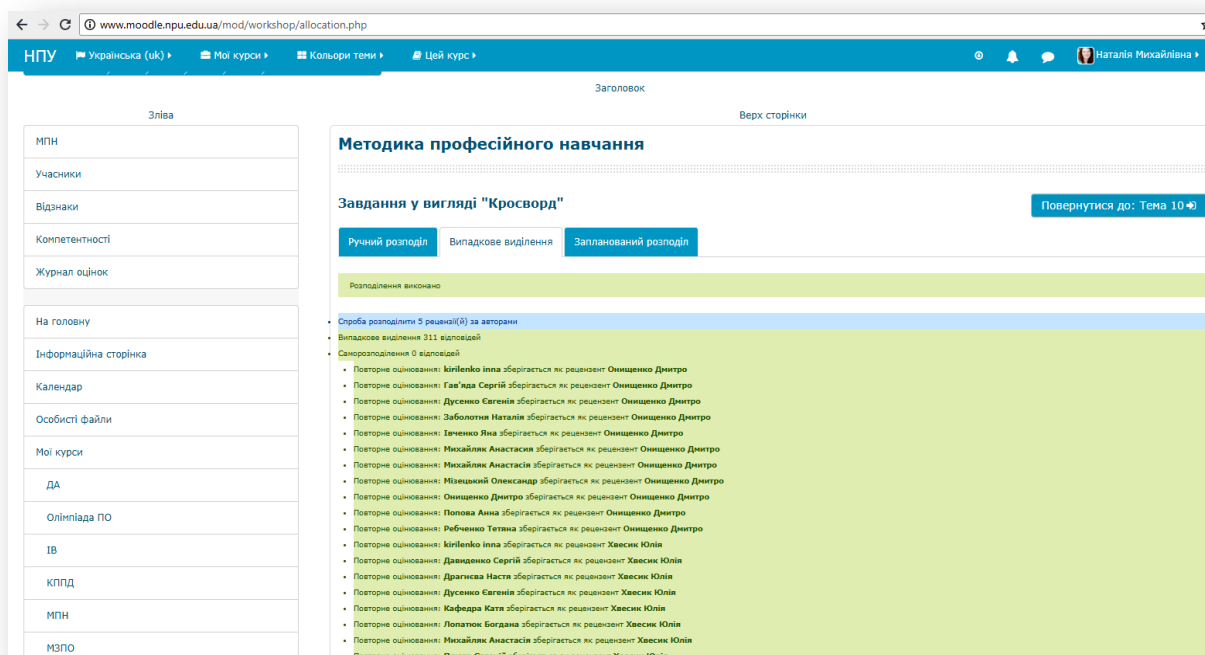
www.moodle.npu.edu.ua/mod/workshop/allocation.php

НПУ Українська (uk) Мої курси Кольори теми Цей курс Наталія Михайлівна

Заголовок

Зліва

МПН
Учасники
Відзнаки
Компетентності
Журнал оцінок

На головну
Інформаційна сторінка
Календар
Особисті файли
Мої курси
ДА
Олімпіада ПО
ІВ
КППД
МПН
МЗПО

Верх сторінки

Методика професійного навчання

Завдання у вигляді "Кросворд"

Повернутися до: Тема 10

Ручний розподіл Випадкове виділення Запланований розподіл

Розподілення виконано

- Спроба розподілити 5 рецензі(й) за авторами
- Випадкове виділення 311 відповідей
- Саморозподілення 0 відповідей
  - Повторне оцінювання: kirilenko inna зберігається як рецензент Онищенко Дмитро
  - Повторне оцінювання: Гав'яда Сергій зберігається як рецензент Онищенко Дмитро
  - Повторне оцінювання: Дусенко Євгенія зберігається як рецензент Онищенко Дмитро
  - Повторне оцінювання: Заболотня Наталія зберігається як рецензент Онищенко Дмитро
  - Повторне оцінювання: Івченко Яна зберігається як рецензент Онищенко Дмитро
  - Повторне оцінювання: Михайляк Анастасія зберігається як рецензент Онищенко Дмитро
  - Повторне оцінювання: Михайляк Анастасія зберігається як рецензент Онищенко Дмитро
  - Повторне оцінювання: Мізецький Олександр зберігається як рецензент Онищенко Дмитро
  - Повторне оцінювання: Онищенко Дмитро зберігається як рецензент Онищенко Дмитро
  - Повторне оцінювання: Попова Анна зберігається як рецензент Онищенко Дмитро
  - Повторне оцінювання: Ребченко Тетяна зберігається як рецензент Онищенко Дмитро
  - Повторне оцінювання: kirilenko inna зберігається як рецензент Хвесик Юлія
  - Повторне оцінювання: Давиденко Сергій зберігається як рецензент Хвесик Юлія
  - Повторне оцінювання: Драгнєва Настя зберігається як рецензент Хвесик Юлія
  - Повторне оцінювання: Дусенко Євгенія зберігається як рецензент Хвесик Юлія
  - Повторне оцінювання: Кафедра Катя зберігається як рецензент Хвесик Юлія
  - Повторне оцінювання: Лопатюк Богдана зберігається як рецензент Хвесик Юлія
  - Повторне оцінювання: Михайляк Анастасія зберігається як рецензент Хвесик Юлія
  - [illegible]